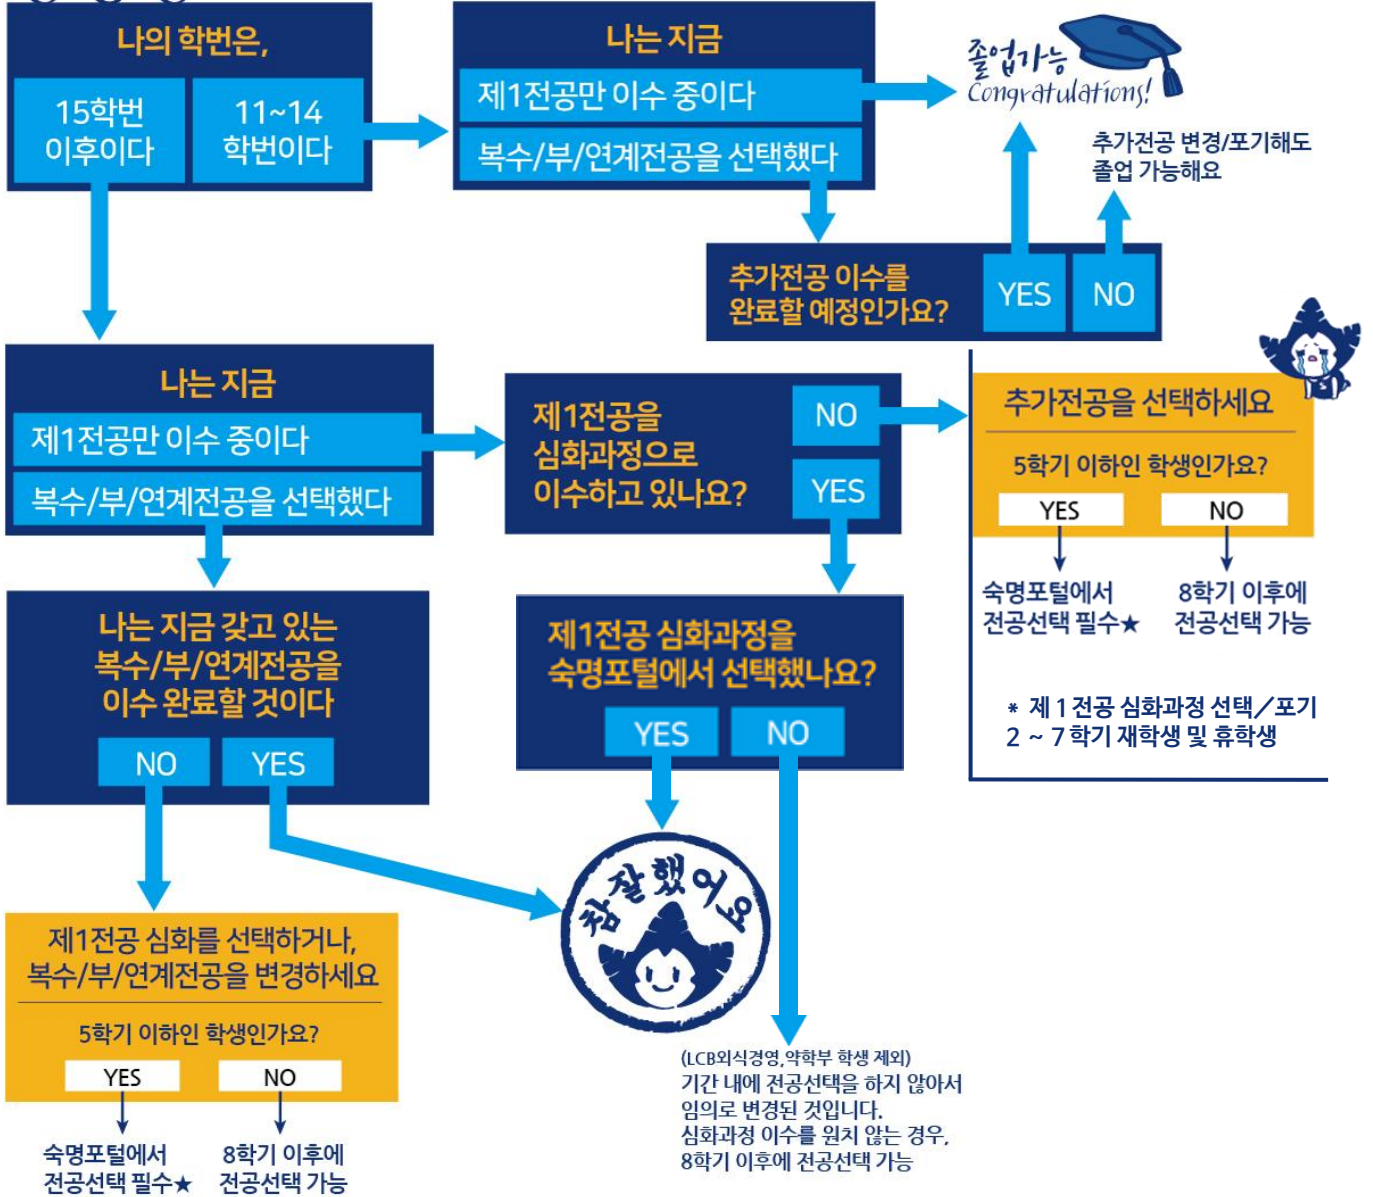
나의 학번은,

15학번 이후이다

11~14 학번이다

나는 지금

제1전공만 이수 중이다

복수/부/연계전공을 선택했다

졸업가능 Congratulations!

추가전공 변경/포기해도 졸업 가능해요

추가전공 이수를 완료할 예정인가요?

YES

NO

나는 지금

제1전공만 이수 중이다

복수/부/연계전공을 선택했다

제1전공을 심화과정으로 이수하고 있나요?

NO

YES

추가전공을 선택하세요

5학기 이하인 학생인가요?

YES

NO

숙명포털에서 전공선택 필수★

8학기 이후에 전공선택 가능

* 제 1 전공 심화과정 선택／포기 2 ~ 7 학기 재학생 및 휴학생

나는 지금 갖고 있는 복수/부/연계전공을 이수 완료할 것이다

NO

YES

제1전공 심화과정을 숙명포털에서 선택했나요?

YES

NO

참 잘했어요

제1전공 심화를 선택하거나, 복수/부/연계전공을 변경하세요

5학기 이하인 학생인가요?

YES

NO

숙명포털에서 전공선택 필수★

8학기 이후에 전공선택 가능

(LCB외식경영,약학부 학생 제외)
기간 내에 전공선택을 하지 않아서 임의로 변경된 것입니다.
심화과정 이수를 원치 않는 경우, 8학기 이후에 전공선택 가능